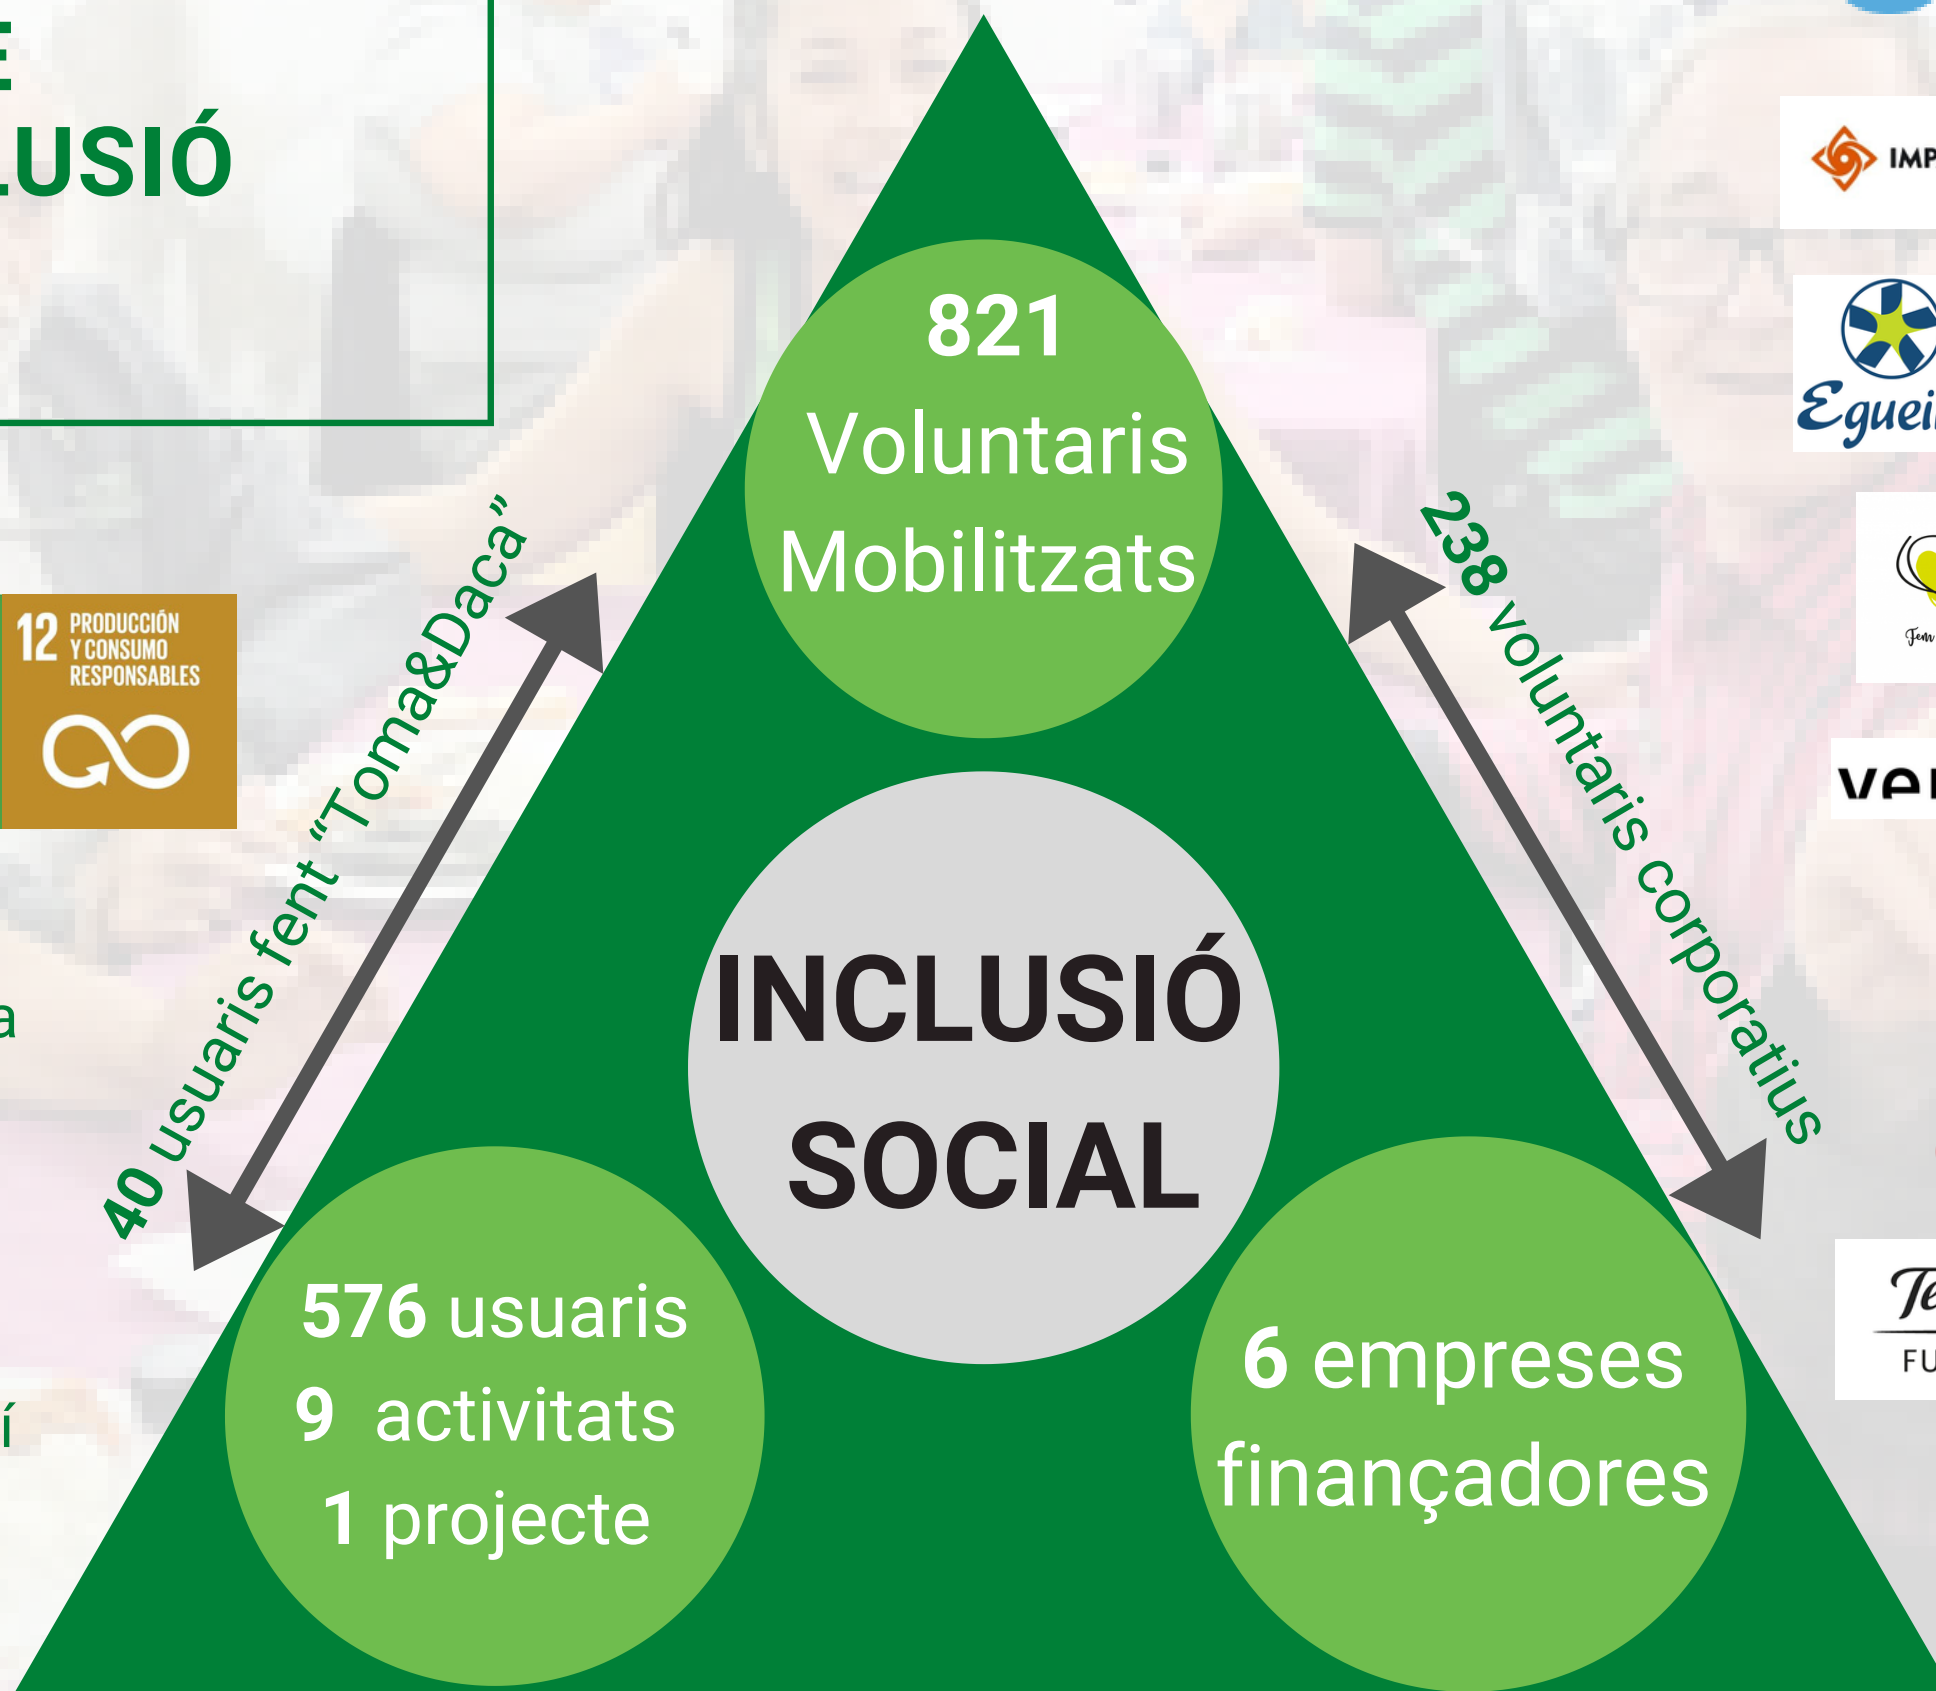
E
LUSIÓ

12 PRODUCCIÓN Y CONSUMO RESPONSABLES

a

í

IMP

Eguei

Fem

ve

Te
FU

821 Voluntaris Mobilitzats

40 usuaris fent "Toma&Daca"

238 voluntaris corporatius

INCLUSIÓ SOCIAL

576 usuaris
9 activitats
1 projecte

6 empreses finançadores